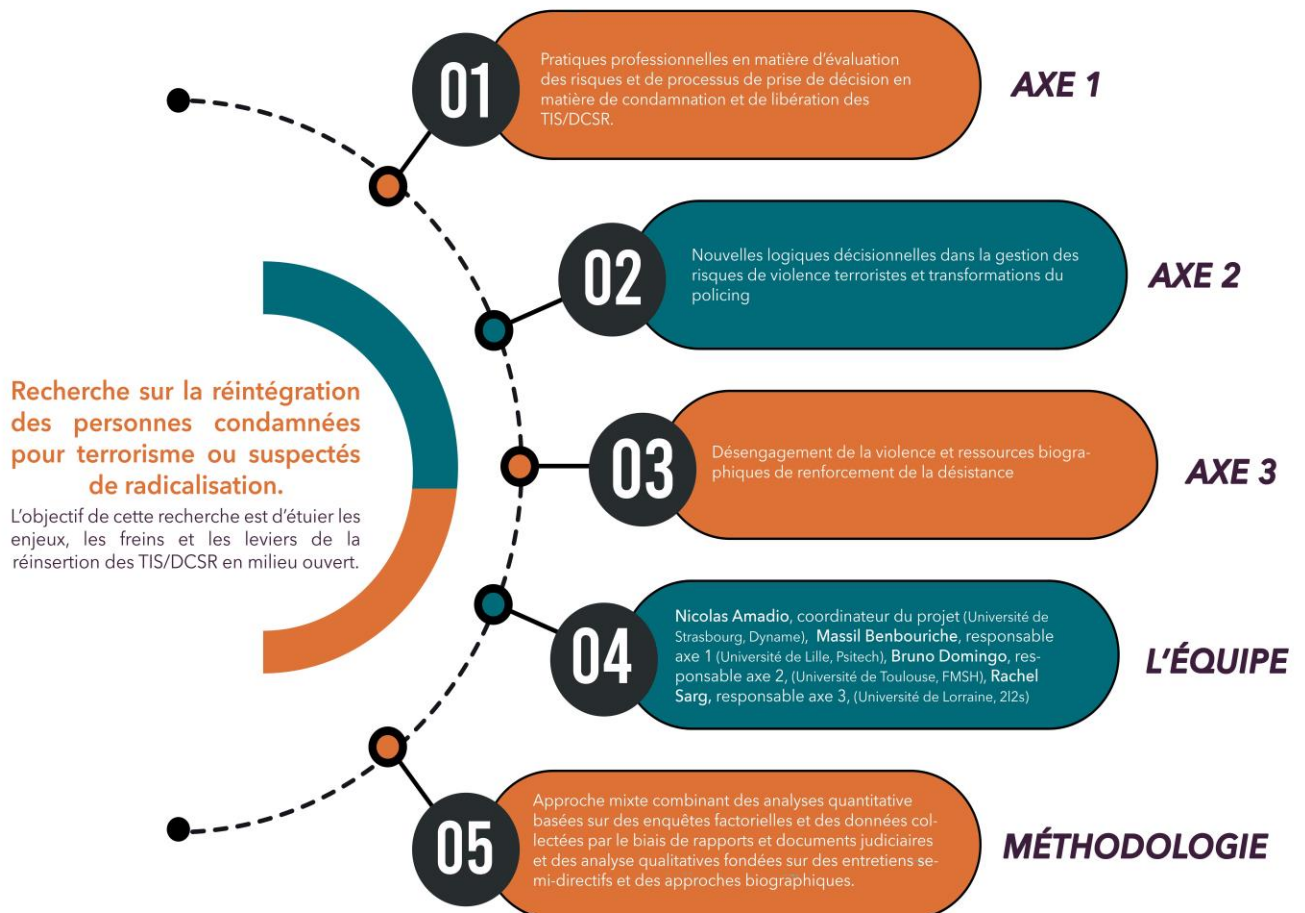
Recherche sur la réintégration des personnes condamnées pour terrorisme ou suspectés de radicalisation.

L'objectif de cette recherche est d'étuier les enjeux, les freins et les leviers de la réinsertion des TIS/DCSR en milieu ouvert.

01

Pratiques professionnelles en matière d'évaluation des risques et de processus de prise de décision en matière de condamnation et de libération des TIS/DCSR.

AXE 1

02

Nouvelles logiques décisionnelles dans la gestion des risques de violence terroristes et transformations du policing

AXE 2

03

Désengagement de la violence et ressources biographiques de renforcement de la désistance

AXE 3

04

Nicolas Amadio, coordinateur du projet (Université de Strasbourg, Dyname), Massil Benbouriche, responsable axe 1 (Université de Lille, Psitech), Bruno Domingo, responsable axe 2, (Université de Toulouse, FMSH), Rachel Sarg, responsable axe 3, (Université de Lorraine, 2I2s)

L'ÉQUIPE

05

Approche mixte combinant des analyses quantitative basées sur des enquêtes factorielles et des données collectées par le biais de rapports et documents judiciaires et des analyse qualitatives fondées sur des entretiens semi-directifs et des approches biographiques.

MÉTHODOLOGIE